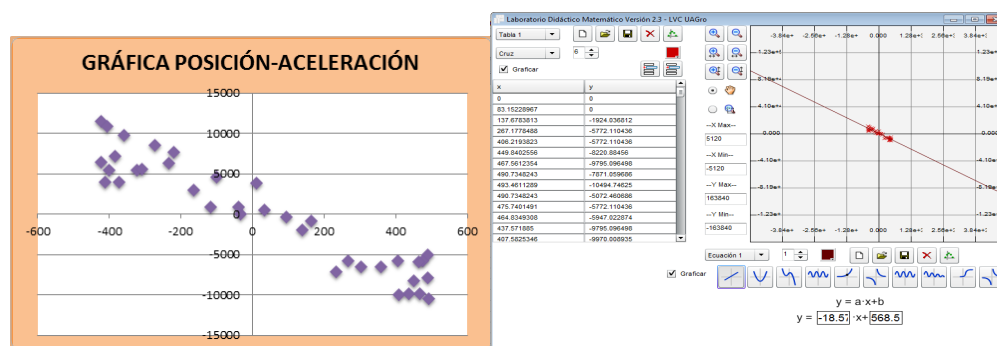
GRÁFICA POSICIÓN-ACELERACIÓN

15000
10000
5000
0
-5000
-10000
-15000

-600 -400 -200 0 200 400 600

Laboratorio Didáctico Matemático Versión 2.3 - LVC UAGro

Tabla 1

Cruz 6

Graficar

| x | y |
|---|---|
| 0 | 0 |
| 83.15226967 | 0 |
| 137.6783813 | -1924.036812 |
| 267.1778488 | -5772.110436 |
| 406.2193823 | -5772.110436 |
| 449.8402556 | -8220.88456 |
| 467.5612354 | -9795.096498 |
| 490.7348243 | -7871.059686 |
| 493.4611289 | -10494.74625 |
| 490.7348243 | -5072.460686 |
| 475.7401491 | -5772.110436 |
| 464.8349308 | -5947.022874 |
| 437.571885 | -9795.096498 |
| 407.5825346 | -9970.008935 |

--X Max--
5120
--X Min--
-5120
--Y Max--
163840
--Y Min--
-163840

-3.84e+ -2.56e+ -1.28e+ 0.000 1.28e+ 2.56e+ 3.84e+
1.23e+
8.19e+
4.10e+
0.000
-4.10e+
-8.19e+
-1.23e+

Ecuación 1 1

Graficar

y = a·x+b
y = -18.57 ·x+ 568.5